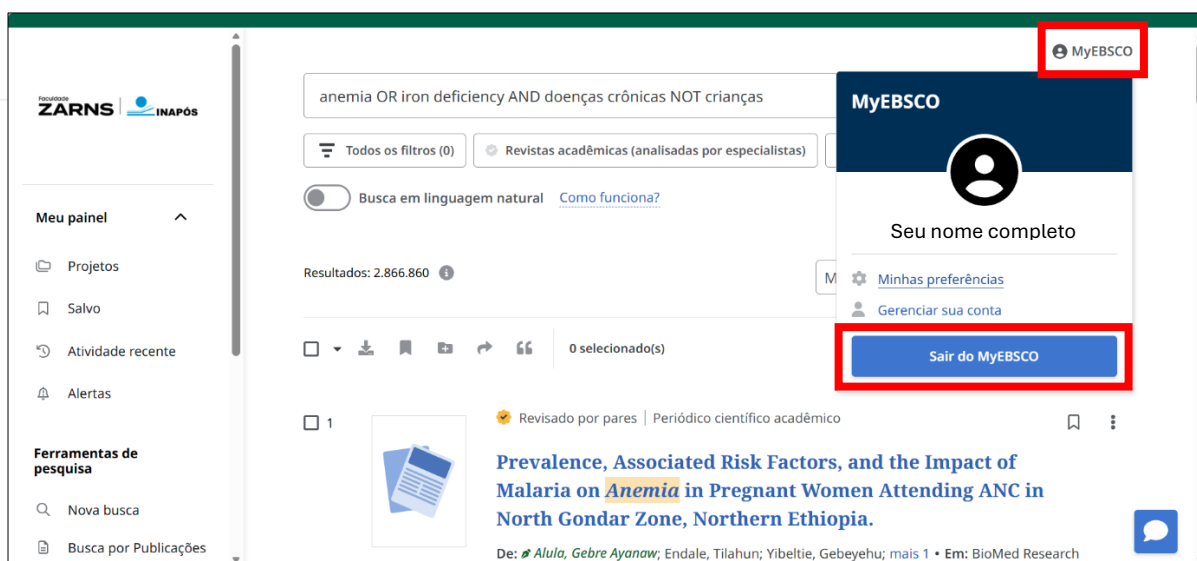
Faculdade ZARNS | INAPÓS

Meu painel

Projetos

Salvo

Atividade recente

Alertas

Ferramentas de pesquisa

Nova busca

Busca por Publicações

anemia OR iron deficiency AND doenças crônicas NOT crianças

Todos os filtros (0)

Revistas acadêmicas (analisadas por especialistas)

Busca em linguagem natural

Como funciona?

Resultados: 2.866.860

0 selecionado(s)

1

Revisado por pares | Periódico científico acadêmico

Prevalence, Associated Risk Factors, and the Impact of Malaria on Anemia in Pregnant Women Attending ANC in North Gondar Zone, Northern Ethiopia.

De: Alula, Gebre Ayanaw; Endale, Tilahun; Yibeltie, Gebeyehu; mais 1 • Em: BioMed Research

MyEBSCO

MyEBSCO

Seu nome completo

Minhas preferências

Gerenciar sua conta

Sair do MyEBSCO